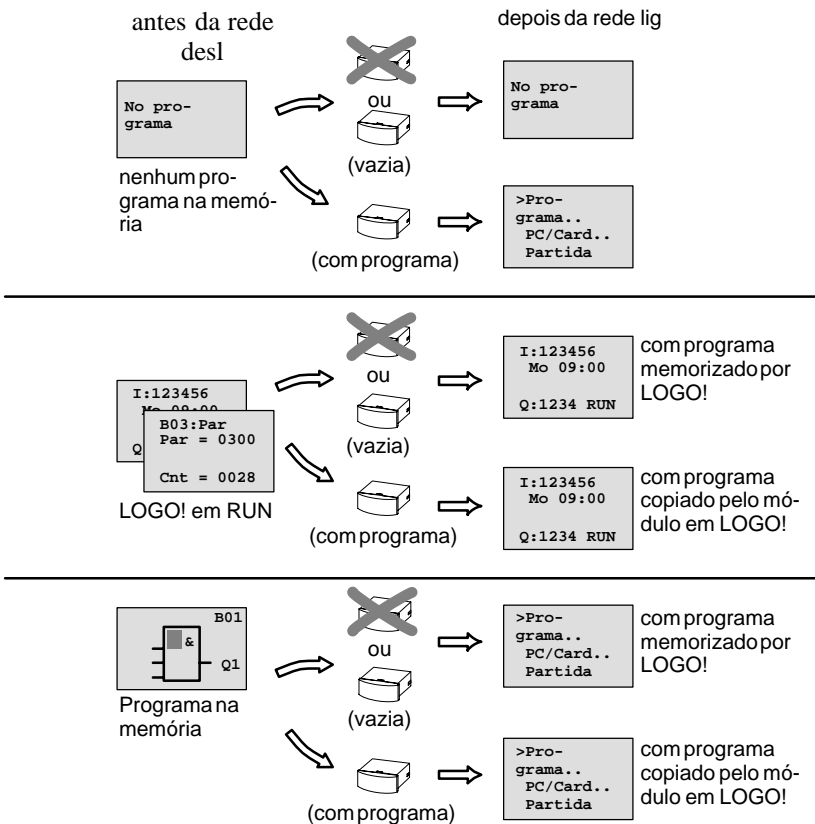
antes da rede desl

depois da rede lig

No programa

ou

(vazia)

No programa

nenhum programa na memória

(com programa)

>Programa..
PC/Card..
Partida

I:123456
Mo 09:00

B03:Par
Par = 0300

Cnt = 0028

Q

ou

(vazia)

I:123456
Mo 09:00
Q:1234 RUN

com programa memorizado por LOGO!

LOGO! em RUN

(com programa)

I:123456
Mo 09:00
Q:1234 RUN

com programa copiado pelo módulo em LOGO!

B01
&
Q1

Programa na memória

ou

(vazia)

>Programa..
PC/Card..
Partida

com programa memorizado por LOGO!

(com programa)

>Programa..
PC/Card..
Partida

com programa copiado pelo módulo em LOGO!